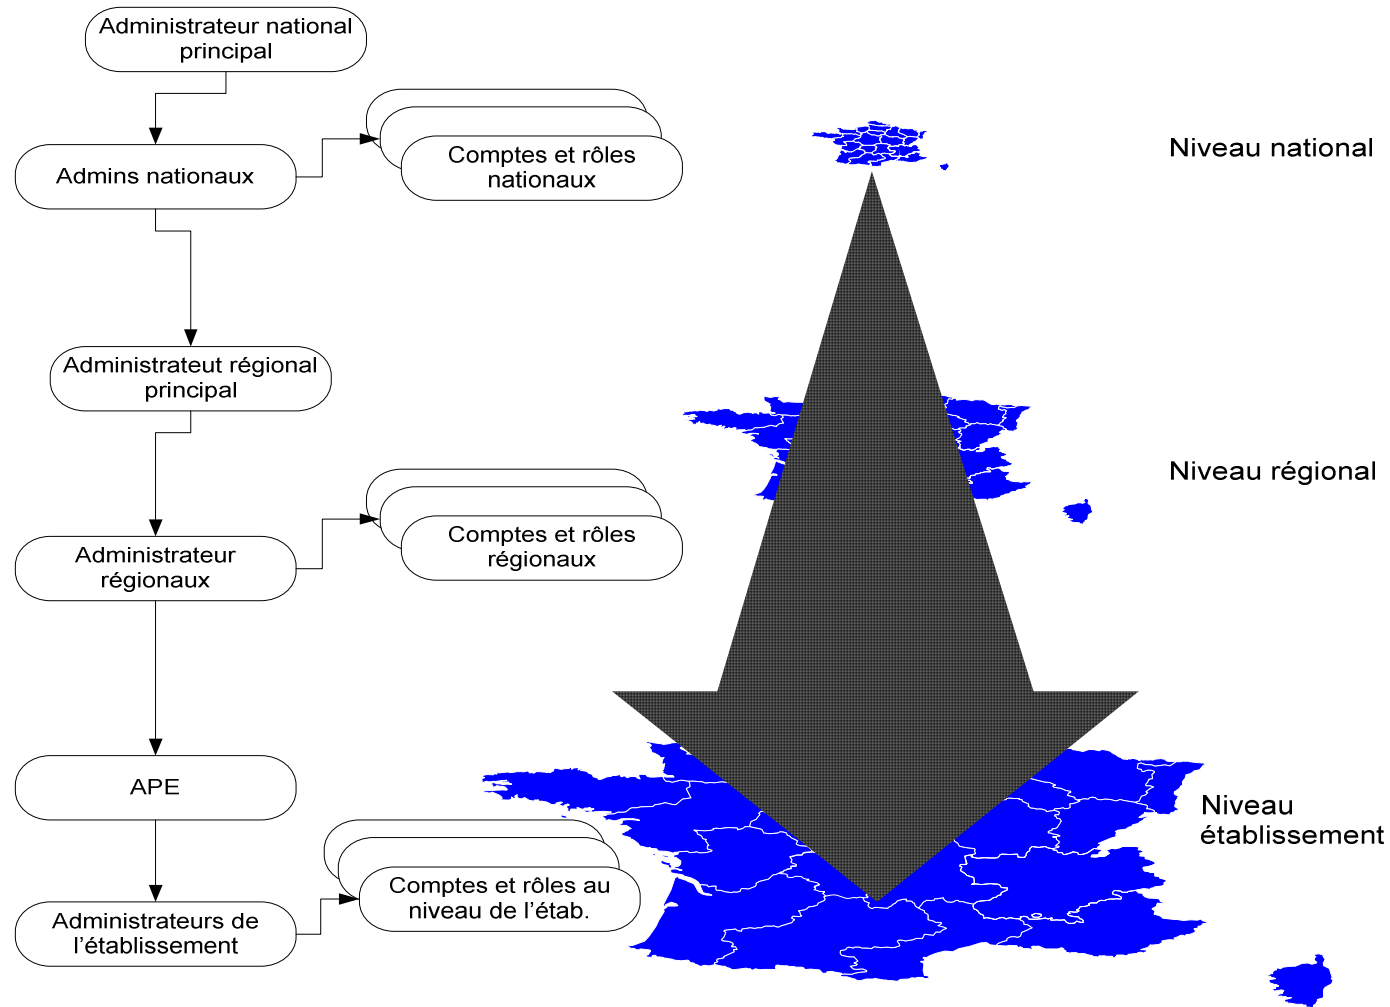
Administrateur national principal

Admins nationaux

Comptes et rôles nationaux

Niveau national

Administrateut régional principal

Niveau régional

Administrateur régionaux

Comptes et rôles régionaux

APE

Niveau établissement

Administrateurs de l'établissement

Comptes et rôles au niveau de l'étab.